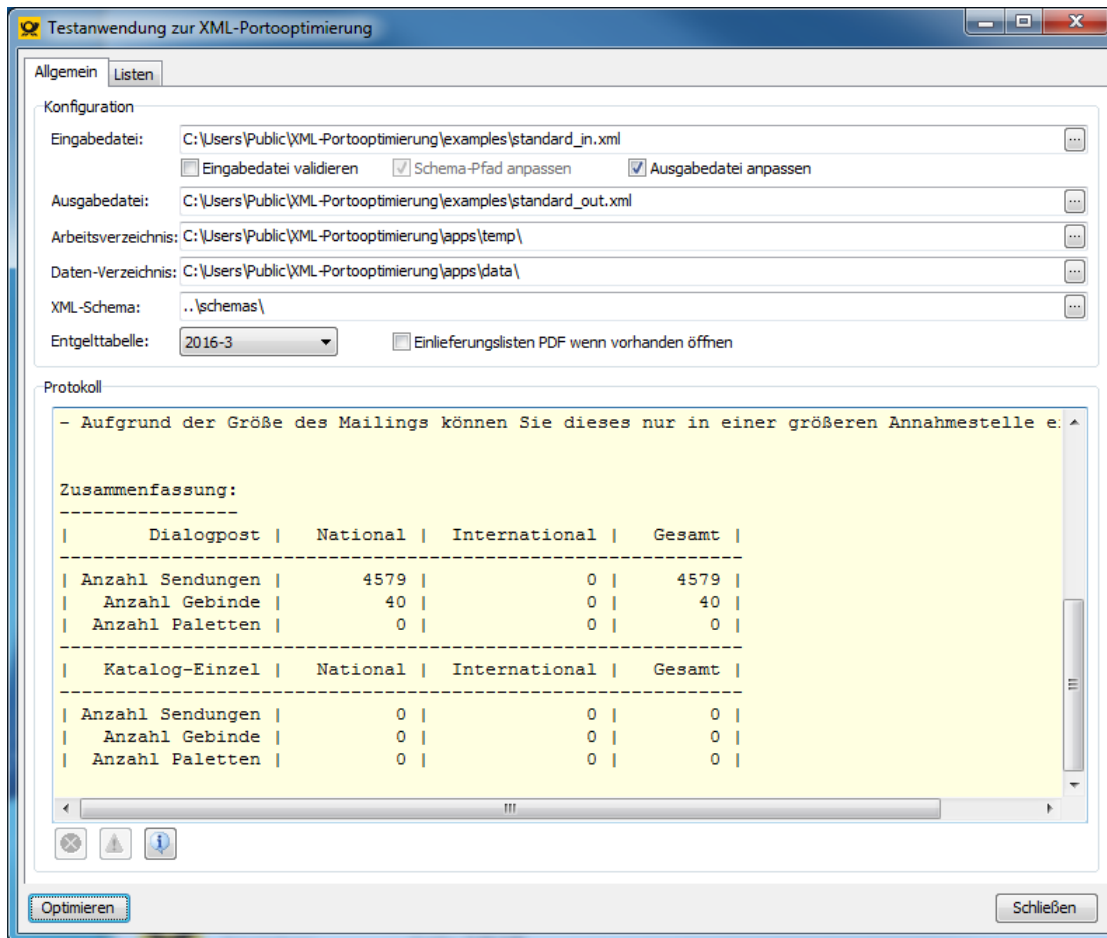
Testanwendung zur XML-Portooptimierung

Allgemein Listen

Konfiguration

Eingabedatei: C:\Users\Public\XML-Portooptimierung\examples\standard_in.xml ...

Eingabedatei validieren Schema-Pfad anpassen Ausgabedatei anpassen

Ausgabedatei: C:\Users\Public\XML-Portooptimierung\examples\standard_out.xml ...

Arbeitsverzeichnis: C:\Users\Public\XML-Portooptimierung\apps\temp\ ...

Daten-Verzeichnis: C:\Users\Public\XML-Portooptimierung\apps\data\ ...

XML-Schema: ..\schemas\ ...

Entgelttabelle: 2016-3 Einlieferungslisten PDF wenn vorhanden öffnen

Protokoll

- Aufgrund der Größe des Mailings können Sie dieses nur in einer größeren Annahmestelle e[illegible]

Zusammenfassung:
----------------

| Dialogpost | National | International | Gesamt |
|---|---|---|---|
| Anzahl Sendungen | 4579 | 0 | 4579 |
| Anzahl Gebinde | 40 | 0 | 40 |
| Anzahl Paletten | 0 | 0 | 0 |

| Katalog-Einzel | National | International | Gesamt |
|---|---|---|---|
| Anzahl Sendungen | 0 | 0 | 0 |
| Anzahl Gebinde | 0 | 0 | 0 |
| Anzahl Paletten | 0 | 0 | 0 |

Optimieren

Schließen